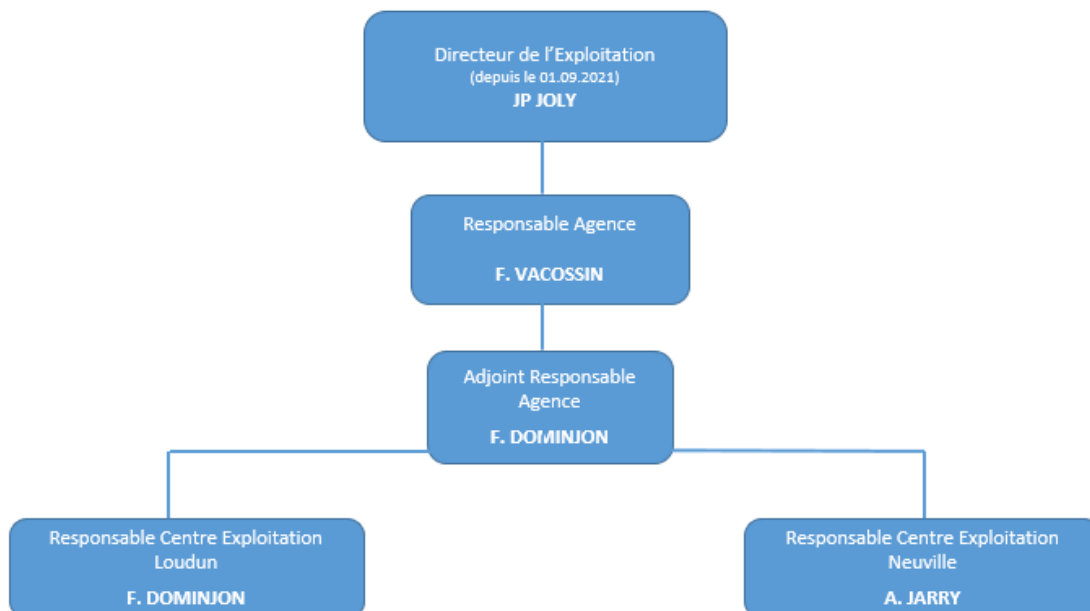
Directeur de l'Exploitation
(depuis le 01.09.2021)
JP JOLY

Responsable Agence

F. VACOSSIN

Adjoint Responsable Agence

F. DOMINJON

Responsable Centre Exploitation Loudun

F. DOMINJON

Responsable Centre Exploitation Neuville

A. JARRY